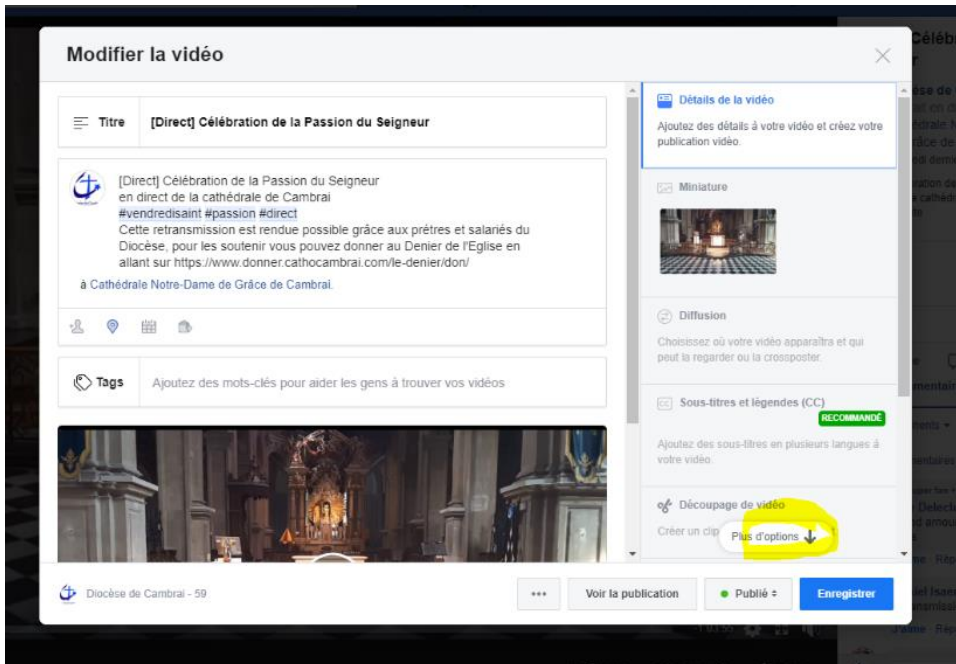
Modifier la vidéo

Titre [Direct] Célébration de la Passion du Seigneur

[Direct] Célébration de la Passion du Seigneur
en direct de la cathédrale de Cambrai
#vendredisaint #passion #direct
Cette retransmission est rendue possible grâce aux prêtres et salariés du Diocèse, pour les soutenir vous pouvez donner au Denier de l'Eglise en allant sur https://www.donner.cathocambrai.com/le-denier/don/
à Cathédrale Notre-Dame de Grâce de Cambrai.

Tags Ajoutez des mots-clés pour aider les gens à trouver vos vidéos

Détails de la vidéo
Ajoutez des détails à votre vidéo et créez votre publication vidéo.

Miniature

Diffusion
Choisissez où votre vidéo apparaîtra et qui peut la regarder ou la crossposter.

Sous-titres et légendes (CC)
RECOMMANDÉ
Ajoutez des sous-titres en plusieurs langues à votre vidéo.

Découpage de vidéo
Créer un clip
Plus d'options

Diocèse de Cambrai - 59
•••
Voir la publication
Publié
Enregistrer